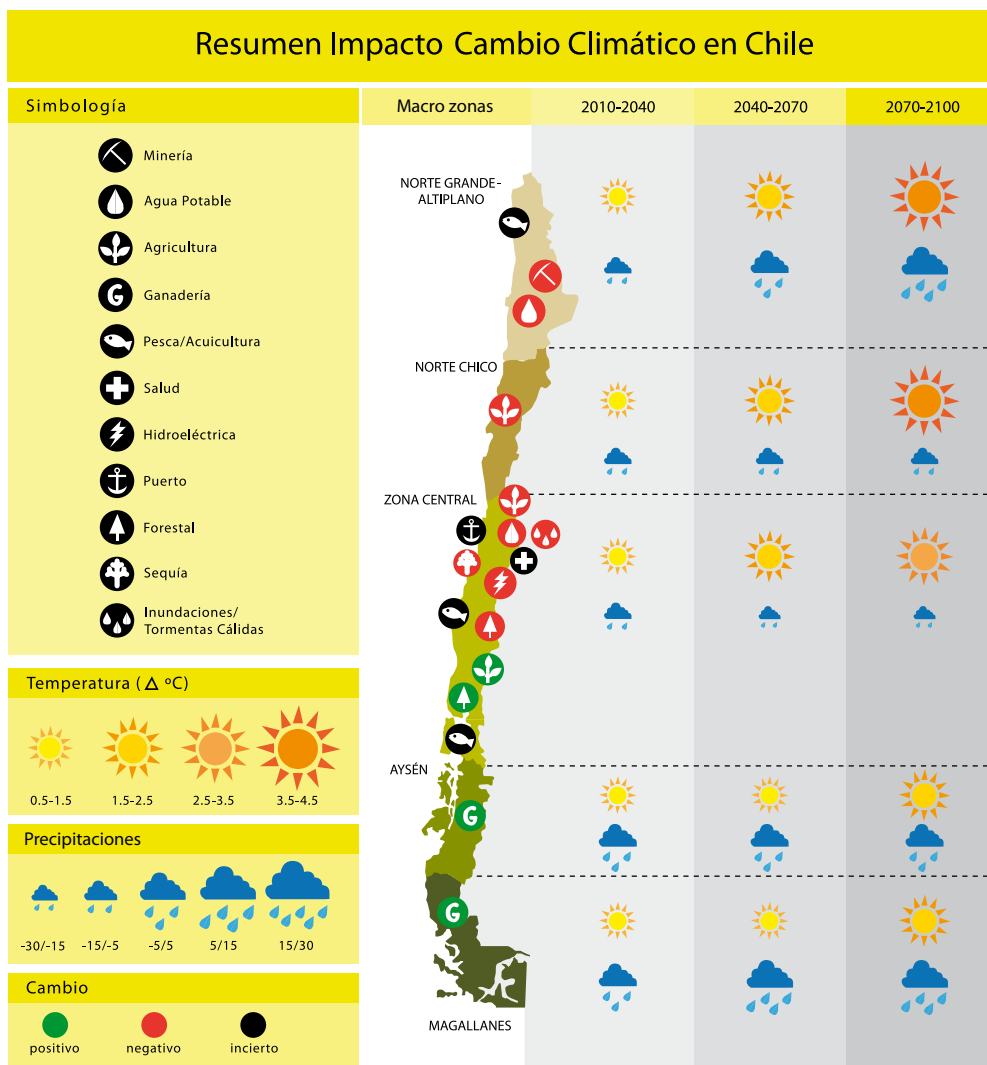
Resumen Impacto Cambio Climático en Chile

Simbología

Minería
Agua Potable
Agricultura
Ganadería
Pesca/Acuicultura
Salud
Hidroeléctrica
Puerto
Forestal
Sequía
Inundaciones/ Tormentas Cálidas

Temperatura ( $\Delta$ ºC)

0.5-1.5
1.5-2.5
2.5-3.5
3.5-4.5

Precipitaciones

-30/-15
-15/-5
-5/5
5/15
15/30

Cambio

positivo
negativo
incierto

Macro zonas
2010-2040
2040-2070
2070-2100

NORTE GRANDE-ALTIPLANO
NORTE CHICO
ZONA CENTRAL
AYSÉN
MAGALLANES